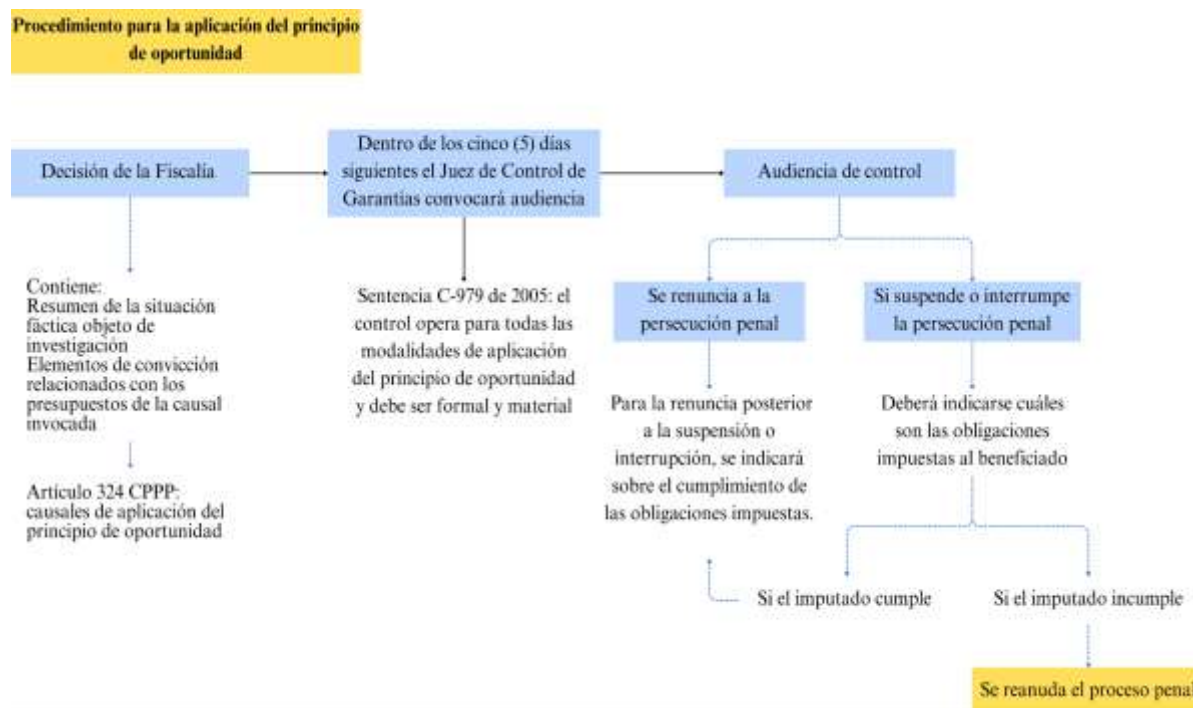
Procedimiento para la aplicación del principio de oportunidad

Decisión de la Fiscalía

Dentro de los cinco (5) días siguientes el Juez de Control de Garantías convocará audiencia

Audiencia de control

Contiene:
Resumen de la situación fáctica objeto de investigación
Elementos de convicción relacionados con los presupuestos de la causal invocada

Artículo 324 CPPP: causales de aplicación del principio de oportunidad

Sentencia C-979 de 2005: el control opera para todas las modalidades de aplicación del principio de oportunidad y debe ser formal y material

Se renuncia a la persecución penal

Si suspende o interrumpe la persecución penal

Para la renuncia posterior a la suspensión o interrupción, se indicará sobre el cumplimiento de las obligaciones impuestas.

Deberá indicarse cuáles son las obligaciones impuestas al beneficiado

Si el imputado cumple

Si el imputado incumple

Se reanuda el proceso penal